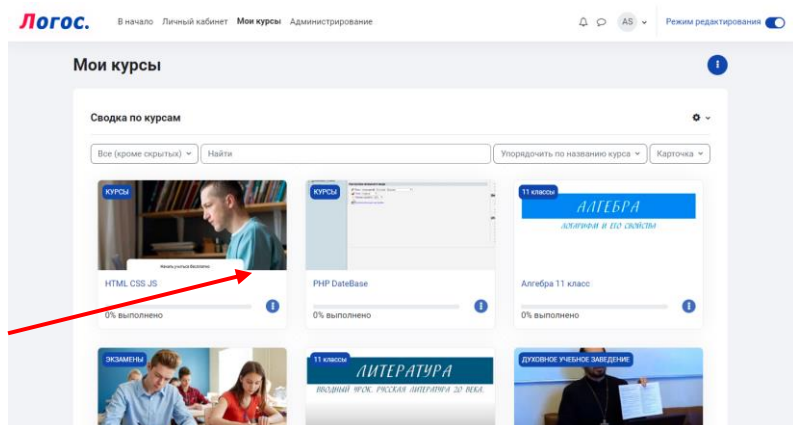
Логос. В начало Личный кабинет Мои курсы Администрирование AS Режим редактирования

Мои курсы

Сводка по курсам

Все (кроме скрытых) Найти Упорядочить по названию курса Карточка

КУРСЫ
Начать учиться бесплатно
HTML CSS JS
0% выполнено

КУРСЫ
PHP DateBase
0% выполнено

11 классы
АЛГЕБРА
ЛОГАРИФМ И ЕГО СВОЙСТВА
Алгебра 11 класс
0% выполнено

ЭКЗАМЕНЫ

11 классы
ЛИТЕРАТУРА
ВВОДНЫЙ УРОК. РУССКАЯ ЛИТЕРАТУРА 20 ВЕКА.

ДУХОВНОЕ УЧЕБНОЕ ЗАВЕДЕНИЕ